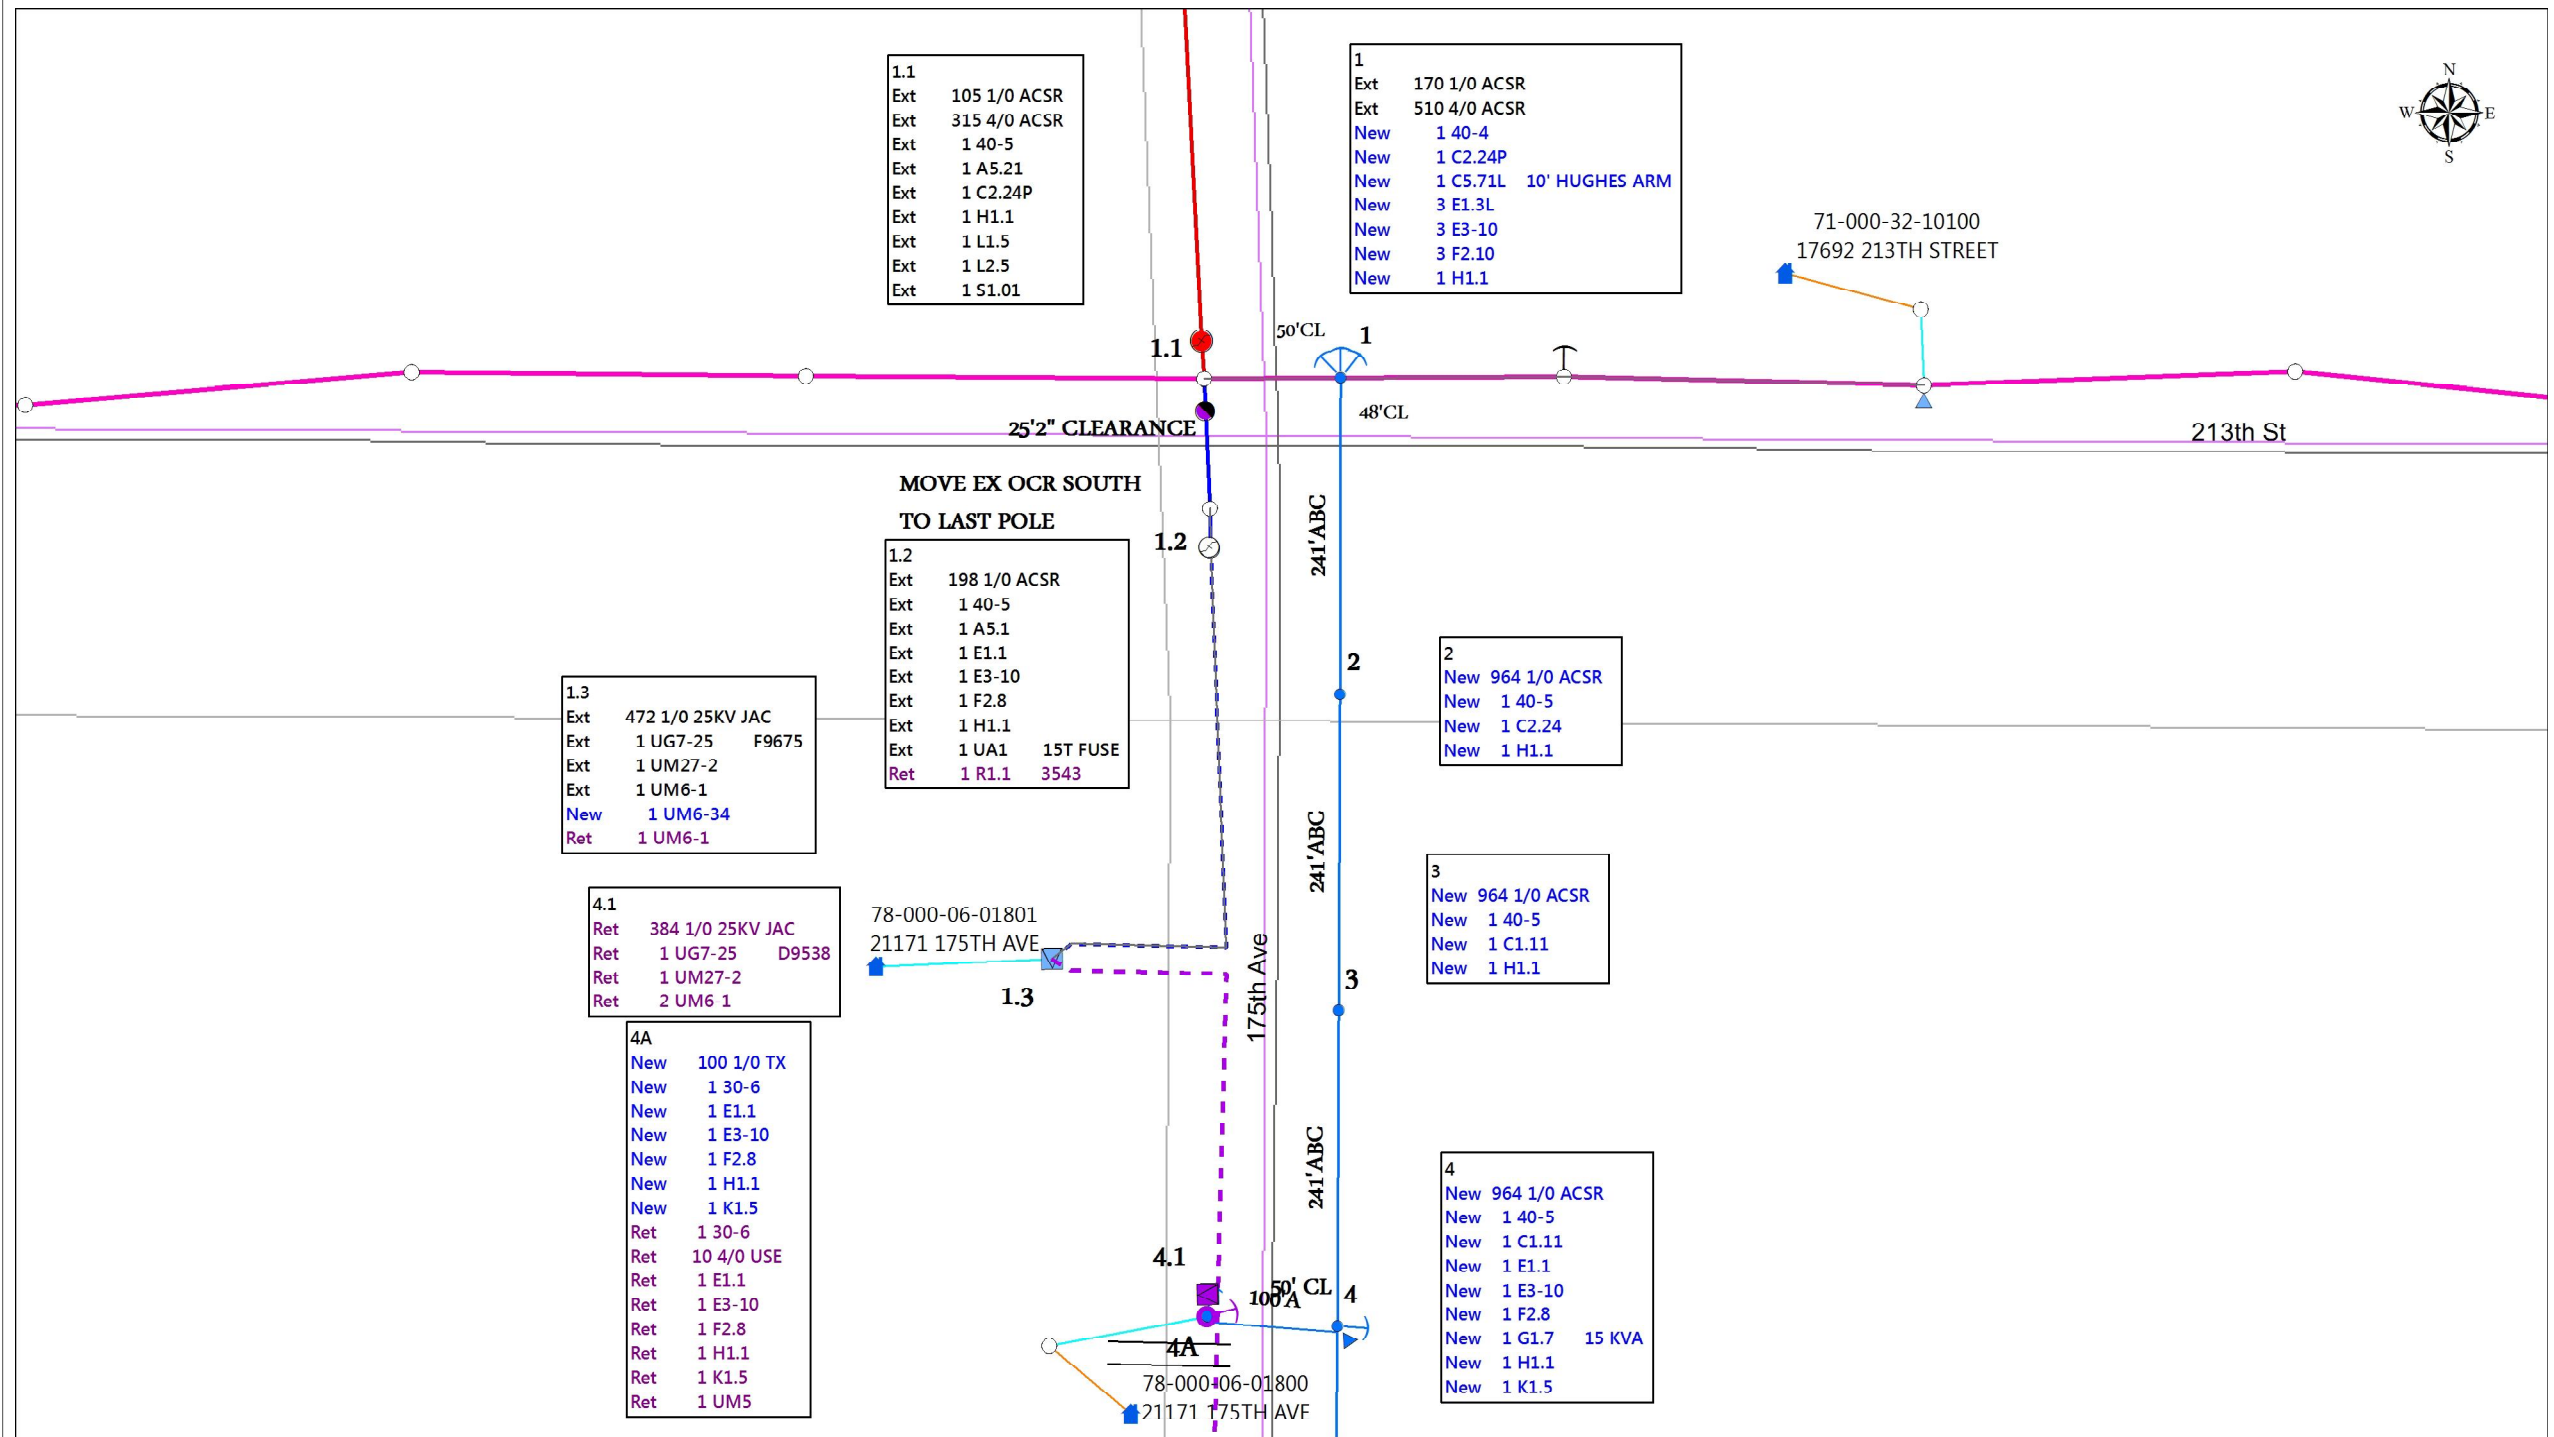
1.1
Ext 105 1/0 ACSR
Ext 315 4/0 ACSR
Ext 1 40-5
Ext 1 A5.21
Ext 1 C2.24P
Ext 1 H1.1
Ext 1 L1.5
Ext 1 L2.5
Ext 1 S1.01

1
Ext 170 1/0 ACSR
Ext 510 4/0 ACSR
New 1 40-4
New 1 C2.24P
New 1 C5.71L 10' HUGHES ARM
New 3 E1.3L
New 3 E3-10
New 3 F2.10
New 1 H1.1

N
W E
S

71-000-32-10100
17692 213TH STREET

50'CL
1
1.1
48'CL
25'2" CLEARANCE
213th St

MOVE EX OCR SOUTH
TO LAST POLE

1.2
241'ABC

1.2
Ext 198 1/0 ACSR
Ext 1 40-5
Ext 1 A5.1
Ext 1 E1.1
Ext 1 E3-10
Ext 1 F2.8
Ext 1 H1.1
Ext 1 UA1 15T FUSE
Ret 1 R1.1 3543

2

2
New 964 1/0 ACSR
New 1 40-5
New 1 C2.24
New 1 H1.1

1.3
Ext 472 1/0 25KV JAC
Ext 1 UG7-25 F9675
Ext 1 UM27-2
Ext 1 UM6-1
New 1 UM6-34
Ret 1 UM6-1

241'ABC

3
New 964 1/0 ACSR
New 1 40-5
New 1 C1.11
New 1 H1.1

4.1
Ret 384 1/0 25KV JAC
Ret 1 UG7-25 D9538
Ret 1 UM27-2
Ret 2 UM6 1

78-000-06-01801
21171 175TH AVE

1.3
3
175th Ave

4A
New 100 1/0 TX
New 1 30-6
New 1 E1.1
New 1 E3-10
New 1 F2.8
New 1 H1.1
New 1 K1.5
Ret 1 30-6
Ret 10 4/0 USE
Ret 1 E1.1
Ret 1 E3-10
Ret 1 F2.8
Ret 1 H1.1
Ret 1 K1.5
Ret 1 UM5

241'ABC

4
New 964 1/0 ACSR
New 1 40-5
New 1 C1.11
New 1 E1.1
New 1 E3-10
New 1 F2.8
New 1 G1.7 15 KVA
New 1 H1.1
New 1 K1.5

4.1
100 A
50' CL
4
4A
78-000-06-01800
21171 175TH AVE